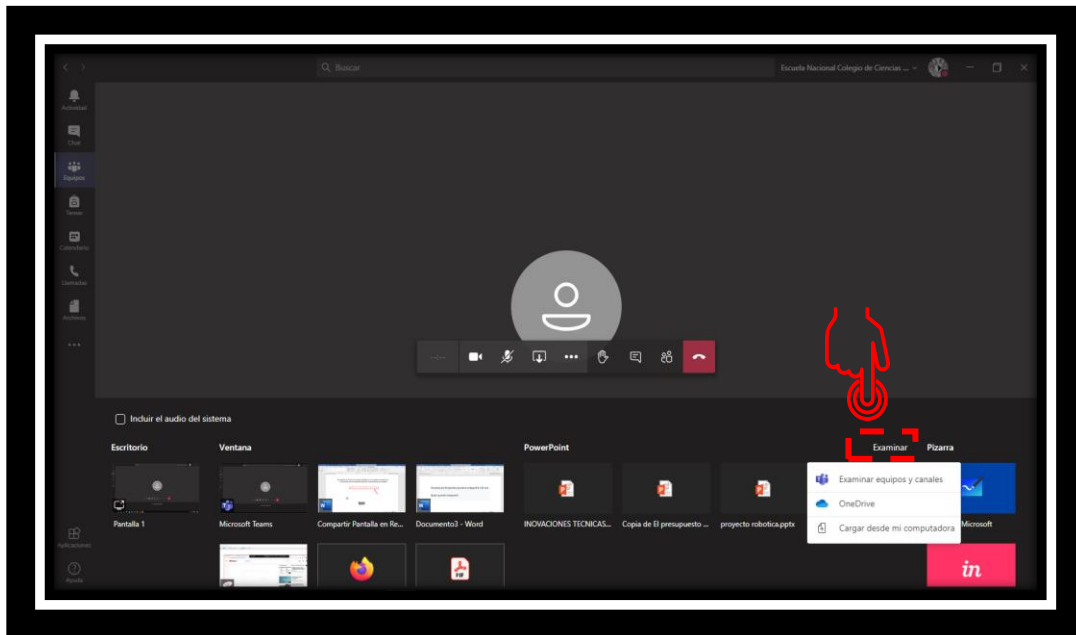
Buscar

Escuela Nacional Colegio de Ciencias ...

Actividad

Chat

Equipos

Tareas

Calendario

Llamadas

Archivos

...

Aplicaciones

Ayuda

Incluir el audio del sistema

Escritorio

Ventana

PowerPoint

Examinar

Pizarra

Pantalla 1

Microsoft Teams

Compartir Pantalla en Re...

Documento3 - Word

INOVACIONES TECNICAS...

Copia de El presupuesto ...

proyecto robotica.pptx

Examinar equipos y canales

OneDrive

Cargar desde mi computadora

Microsoft

in